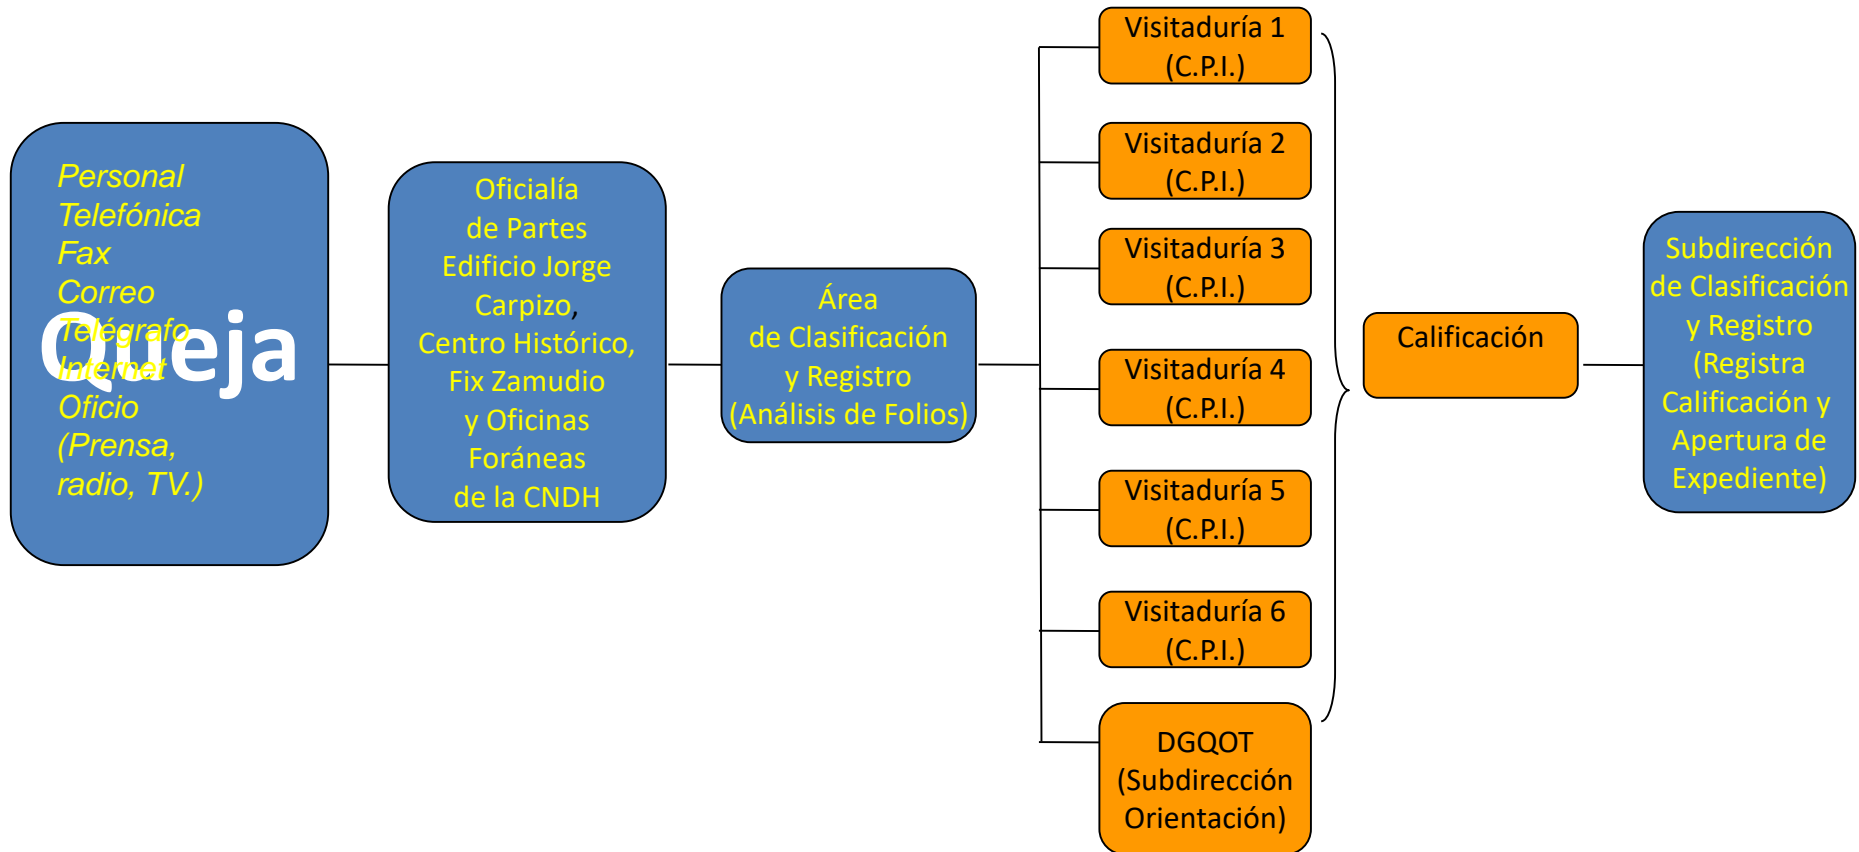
Queja

Personal
Telefónica
Fax
Correo
Telégrafo
Internet
Oficio
(Prensa, radio, TV.)

Oficialía de Partes Edificio Jorge Carpizo, Centro Histórico, Fix Zamudio y Oficinas Foráneas de la CNDH

Área de Clasificación y Registro (Análisis de Folios)

Visitaduría 1 (C.P.I.)

Visitaduría 2 (C.P.I.)

Visitaduría 3 (C.P.I.)

Visitaduría 4 (C.P.I.)

Visitaduría 5 (C.P.I.)

Visitaduría 6 (C.P.I.)

DGQOT (Subdirección Orientación)

Calificación

Subdirección de Clasificación y Registro (Registra Calificación y Apertura de Expediente)